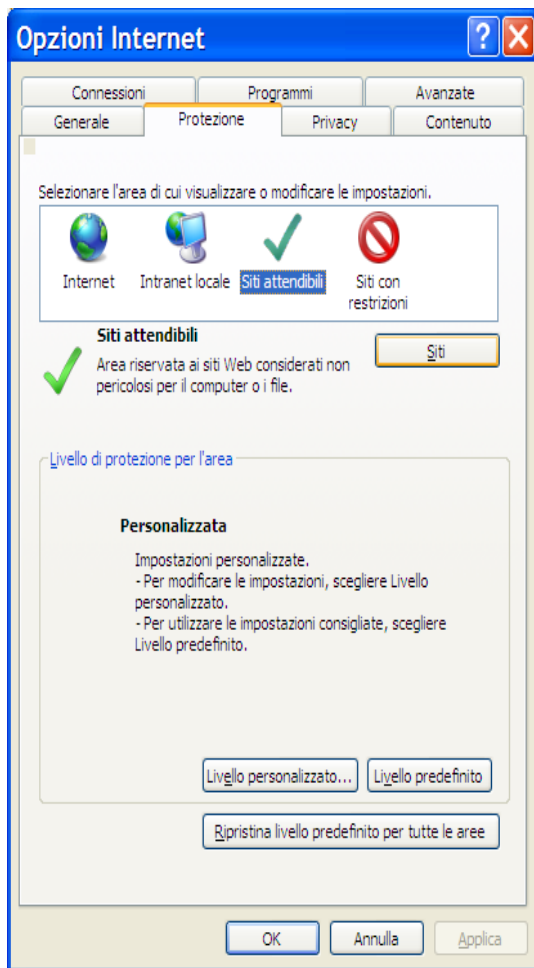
Opzioni Internet

?

Connessioni
Programmi
Avanzate
Generale
Protezione
Privacy
Contenuto

Selezionare l'area di cui visualizzare o modificare le impostazioni.

Internet
Intranet locale
Siti attendibili
Siti con restrizioni

Siti attendibili
Area riservata ai siti Web considerati non pericolosi per il computer o i file.

Siti

Livello di protezione per l'area

Personalizzata

Impostazioni personalizzate.
- Per modificare le impostazioni, scegliere Livello personalizzato.
- Per utilizzare le impostazioni consigliate, scegliere Livello predefinito.

Livello personalizzato...
Livello predefinito

Ripristina livello predefinito per tutte le aree

OK
Annulla
Applica